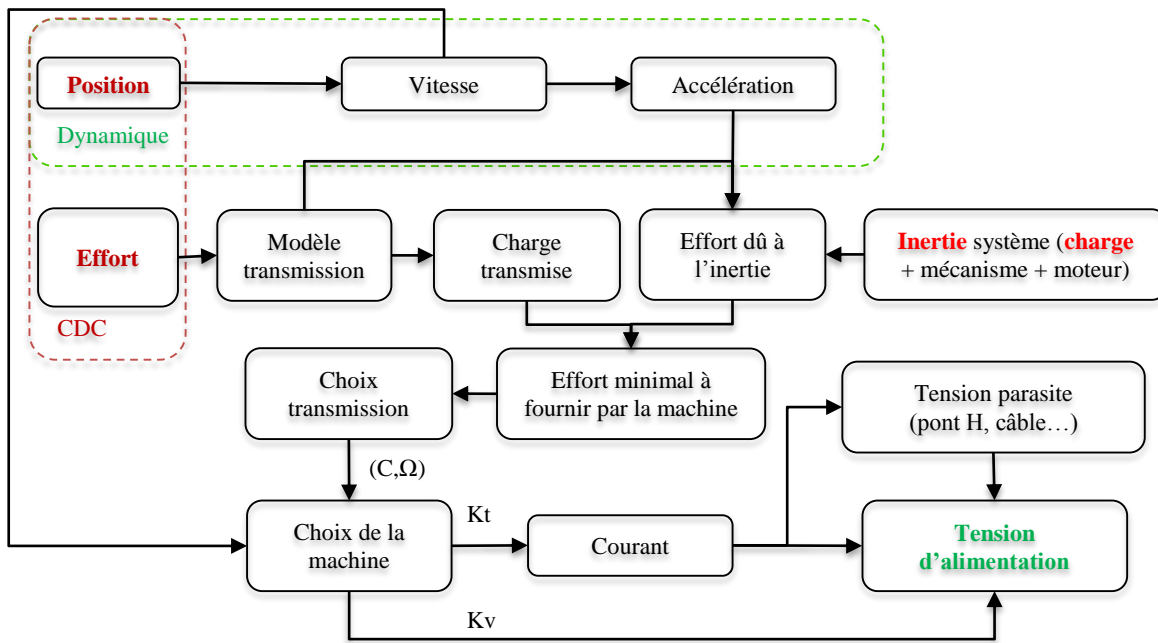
Position

Vitesse

Accélération

Dynamique

Effort

Modèle transmission

Charge transmise

Effort dû à l'inertie

Inertie système (charge + mécanisme + moteur)

CDC

Choix transmission

Effort minimal à fournir par la machine

Tension parasite (pont H, câble…)

(C,Ω)

Kt

Choix de la machine

Courant

Tension d'alimentation

Kv